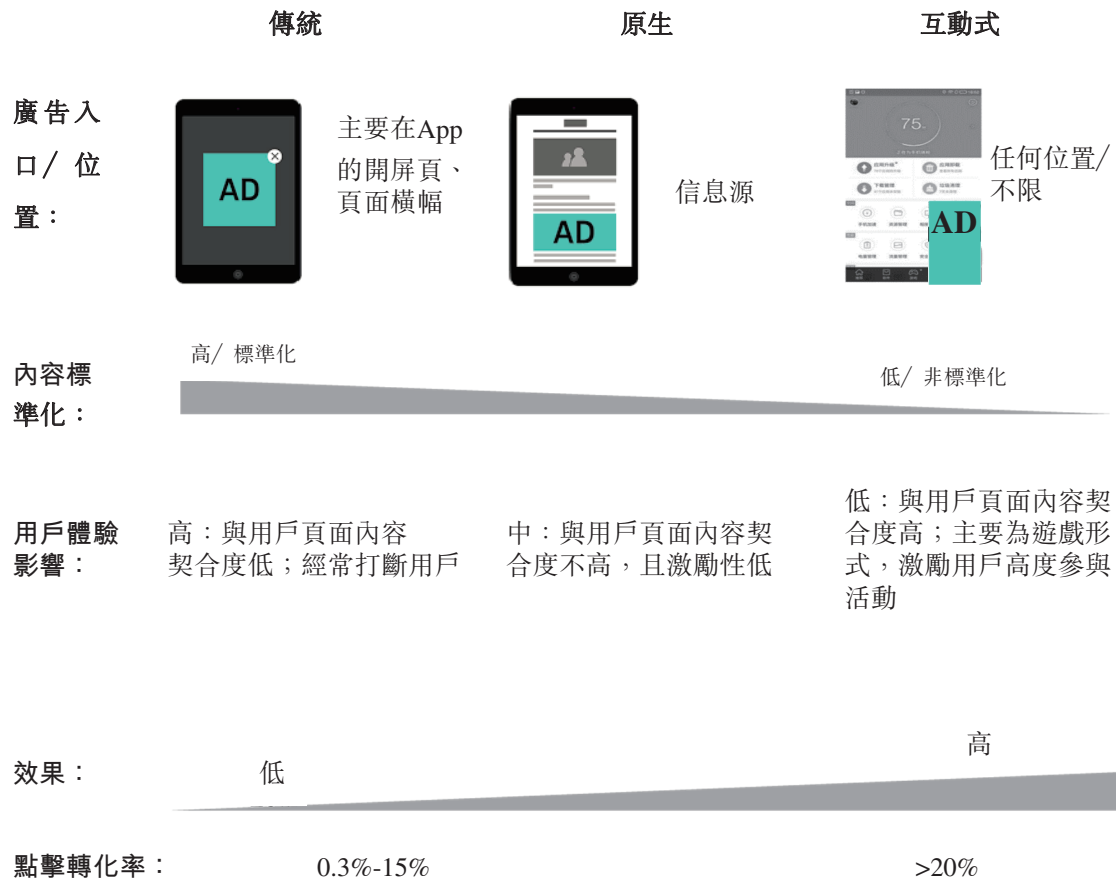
傳統

原生

互動式

廣告入口/ 位置：

AD

主要在App的開屏頁、頁面橫幅

AD

信息源

75.

AD

任何位置/不限

內容標準化：

高/ 標準化

低/ 非標準化

用戶體驗影響：

高：與用戶頁面內容契合度低；經常打斷用戶

中：與用戶頁面內容契合度不高，且激勵性低

低：與用戶頁面內容契合度高；主要為遊戲形式，激勵用戶高度參與活動

效果：

低

高

點擊轉化率：

0.3%-15%

>20%